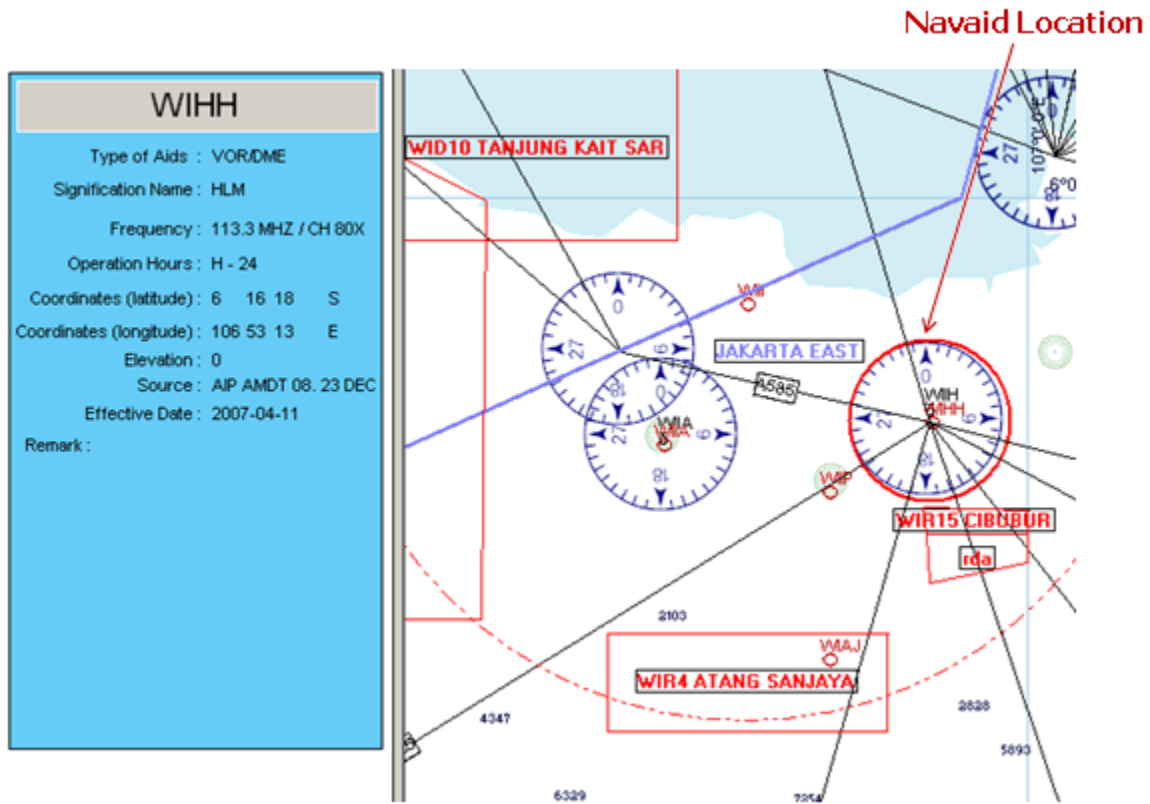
Navaid Location

WIHH

Type of Aids : VOR/DME
Signification Name : HLM
Frequency : 113.3 MHZ / CH 80X
Operation Hours : H - 24
Coordinates (latitude) : 6 16 18 S
Coordinates (longitude) : 106 53 13 E
Elevation : 0
Source : AIP AMDT 08. 23 DEC
Effective Date : 2007-04-11
Remark :

WID10 TANJUNG KAIT SAR
0
27
9
18
WII
JAKARTA EAST
A585
WIIA
WIA
0
27
9
18
WIH
WIHH
0
27
9
18
WIP
WIR15 CIBUBUR
rda
2103
WIAJ
WIR4 ATANG SANJAYA
4347
2828
5893
6329
7254
27
10°0'0"E
6°0